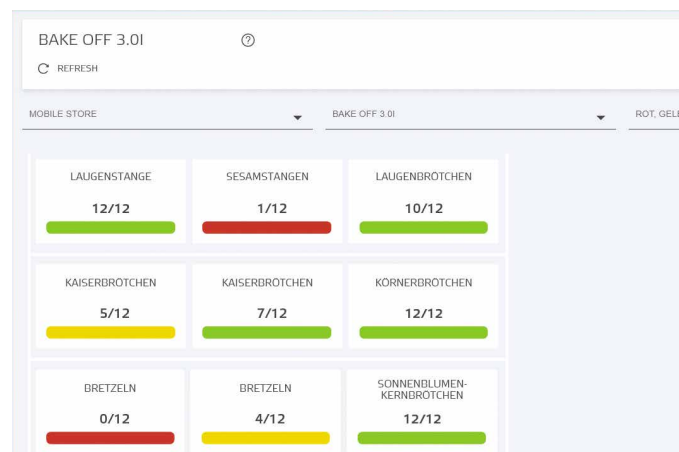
BAKE OFF 3.0I

REFRESH

MOBILE STORE

BAKE OFF 3.0I

ROT, GELI

LAUGENSTANGE
12/12

SESAMSTANGEN
1/12

LAUGENBRÖTCHEN
10/12

KAISERBRÖTCHEN
5/12

KAISERBRÖTCHEN
7/12

KÖRNERBRÖTCHEN
12/12

BRETZELN
0/12

BRETZELN
4/12

SONNENBLUMEN-KERNBRÖTCHEN
12/12